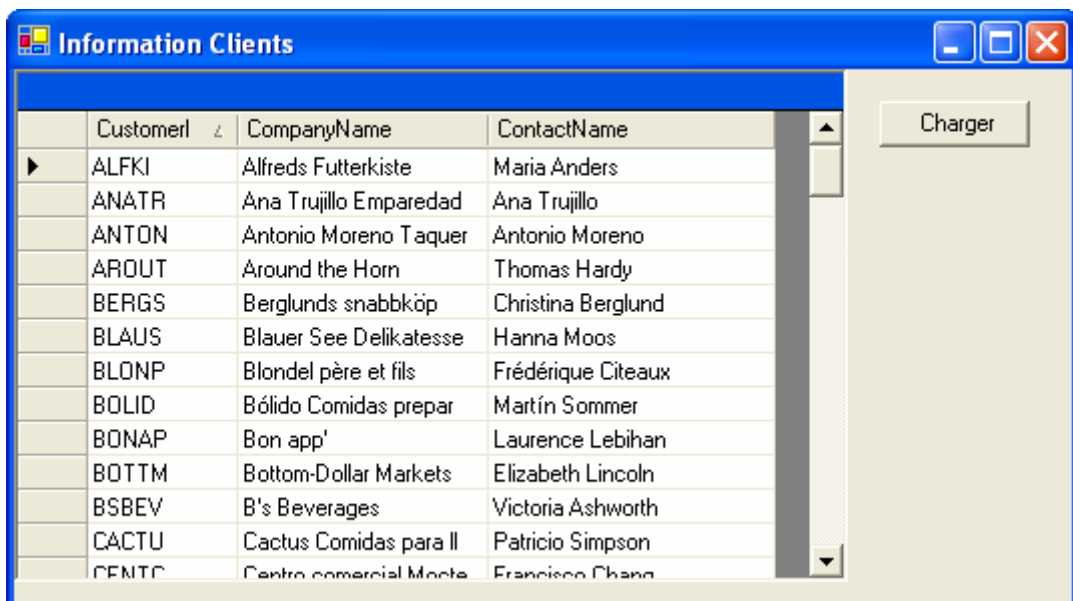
Information Clients

Charger

| | CustomerI | CompanyName | ContactName |
|---|---|---|---|
| ▶ | ALFKI | Alfreds Futterkiste | Maria Anders |
| | ANATR | Ana Trujillo Emparedad | Ana Trujillo |
| | ANTON | Antonio Moreno Taquer | Antonio Moreno |
| | AROUT | Around the Horn | Thomas Hardy |
| | BERGS | Berglunds snabbköp | Christina Berglund |
| | BLAUS | Blauer See Delikatesse | Hanna Moos |
| | BLONP | Blondel père et fils | Frédérique Citeaux |
| | BOLID | Bólido Comidas prepar | Martín Sommer |
| | BONAP | Bon app' | Laurence Lebihan |
| | BOTTM | Bottom-Dollar Markets | Elizabeth Lincoln |
| | BSBEV | B's Beverages | Victoria Ashworth |
| | CACTU | Cactus Comidas para ll | Patricio Simpson |
| | CENTC | Centro comercial Mocte | Francisco Chang |